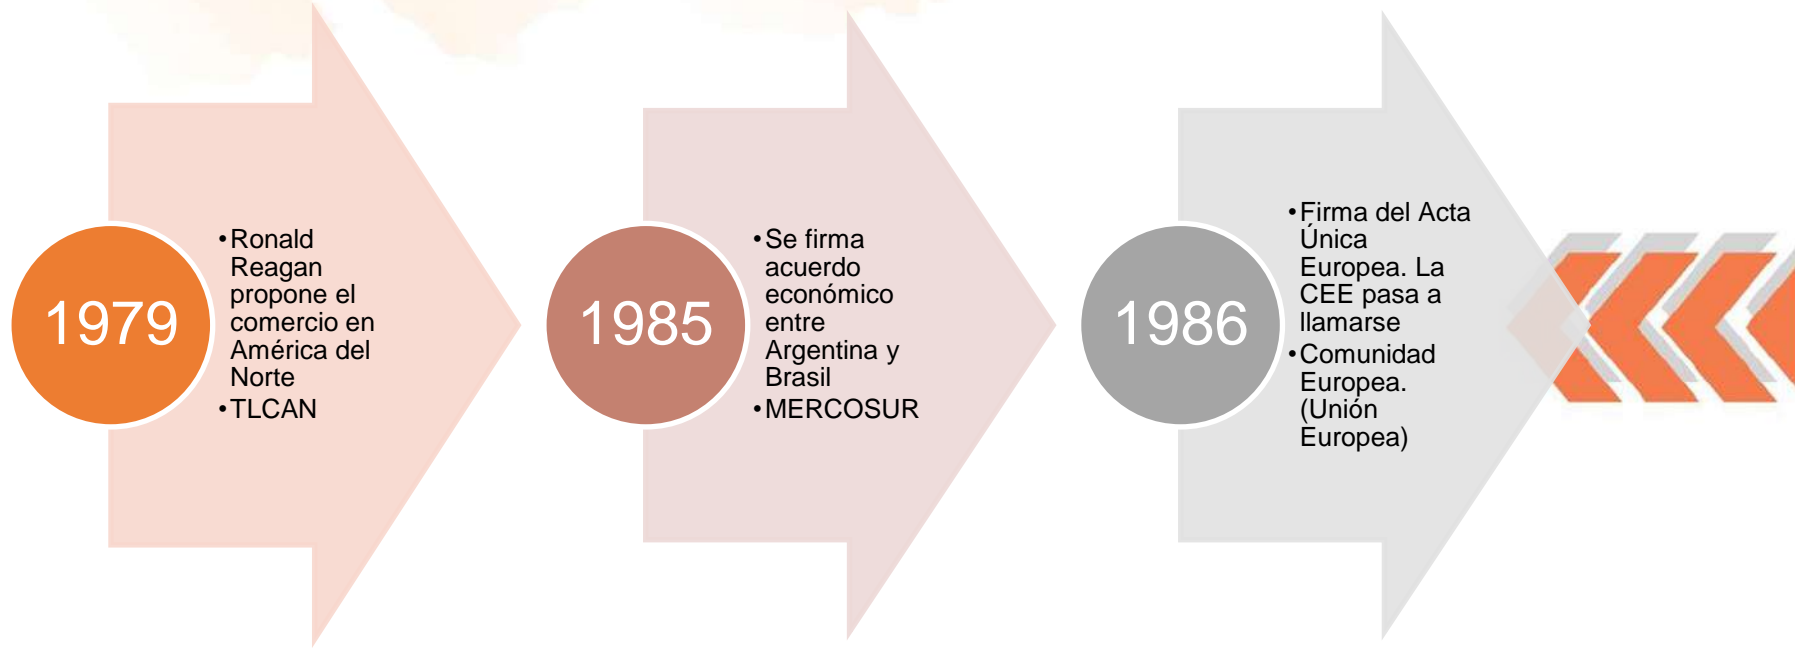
1979

- Ronald Reagan propone el comercio en América del Norte
- TLCAN

1985

- Se firma acuerdo económico entre Argentina y Brasil
- MERCOSUR

1986

- Firma del Acta Única Europea. La CEE pasa a llamarse
- Comunidad Europea. (Unión Europea)